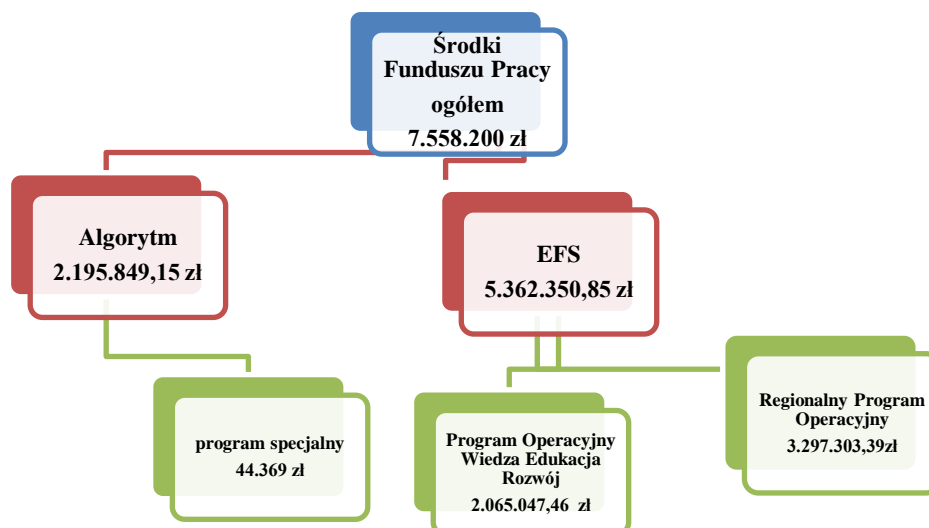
Środki Funduszu Pracy ogółem 7.558.200 zł

Algorytm 2.195.849,15 zł

EFS 5.362.350,85 zł

program specjalny 44.369 zł

Program Operacyjny Wiedza Edukacja Rozwój 2.065.047,46 zł

Regionalny Program Operacyjny 3.297.303,39zł